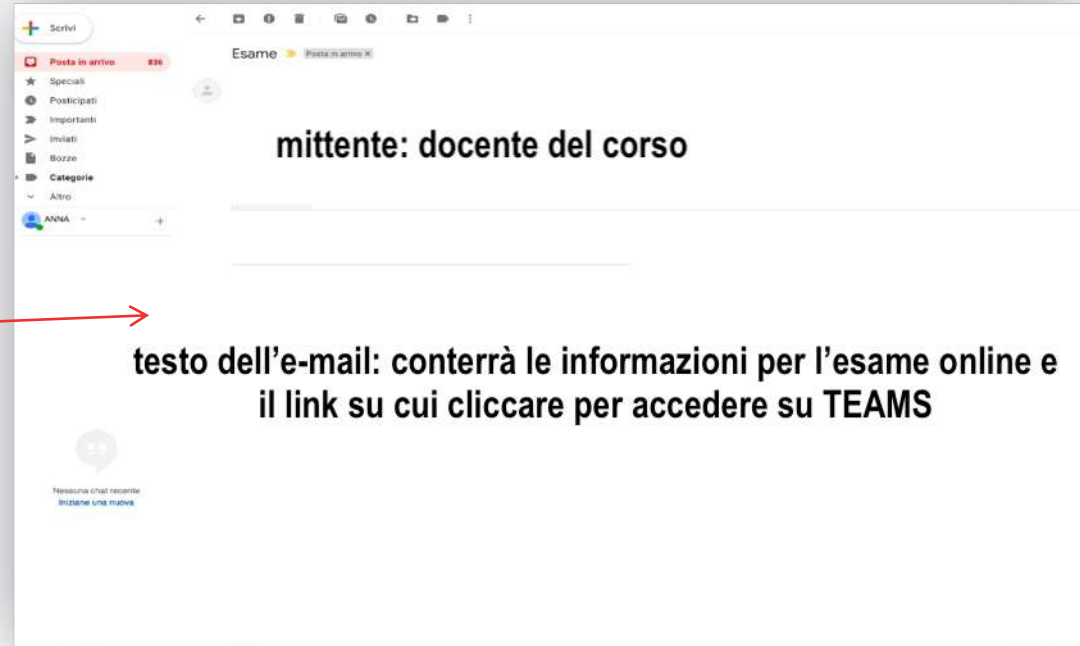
Scrivi

Posta in arrivo 836
Speciali
Posticipati
Importanti
Inviati
Bozze
Categorie
Altro

ANNA

Esame Posta in arrivo ×

mittente: docente del corso

testo dell’e-mail: conterrà le informazioni per l’esame online e il link su cui cliccare per accedere su TEAMS

Nessuna chat recente
Iniziane una nuova